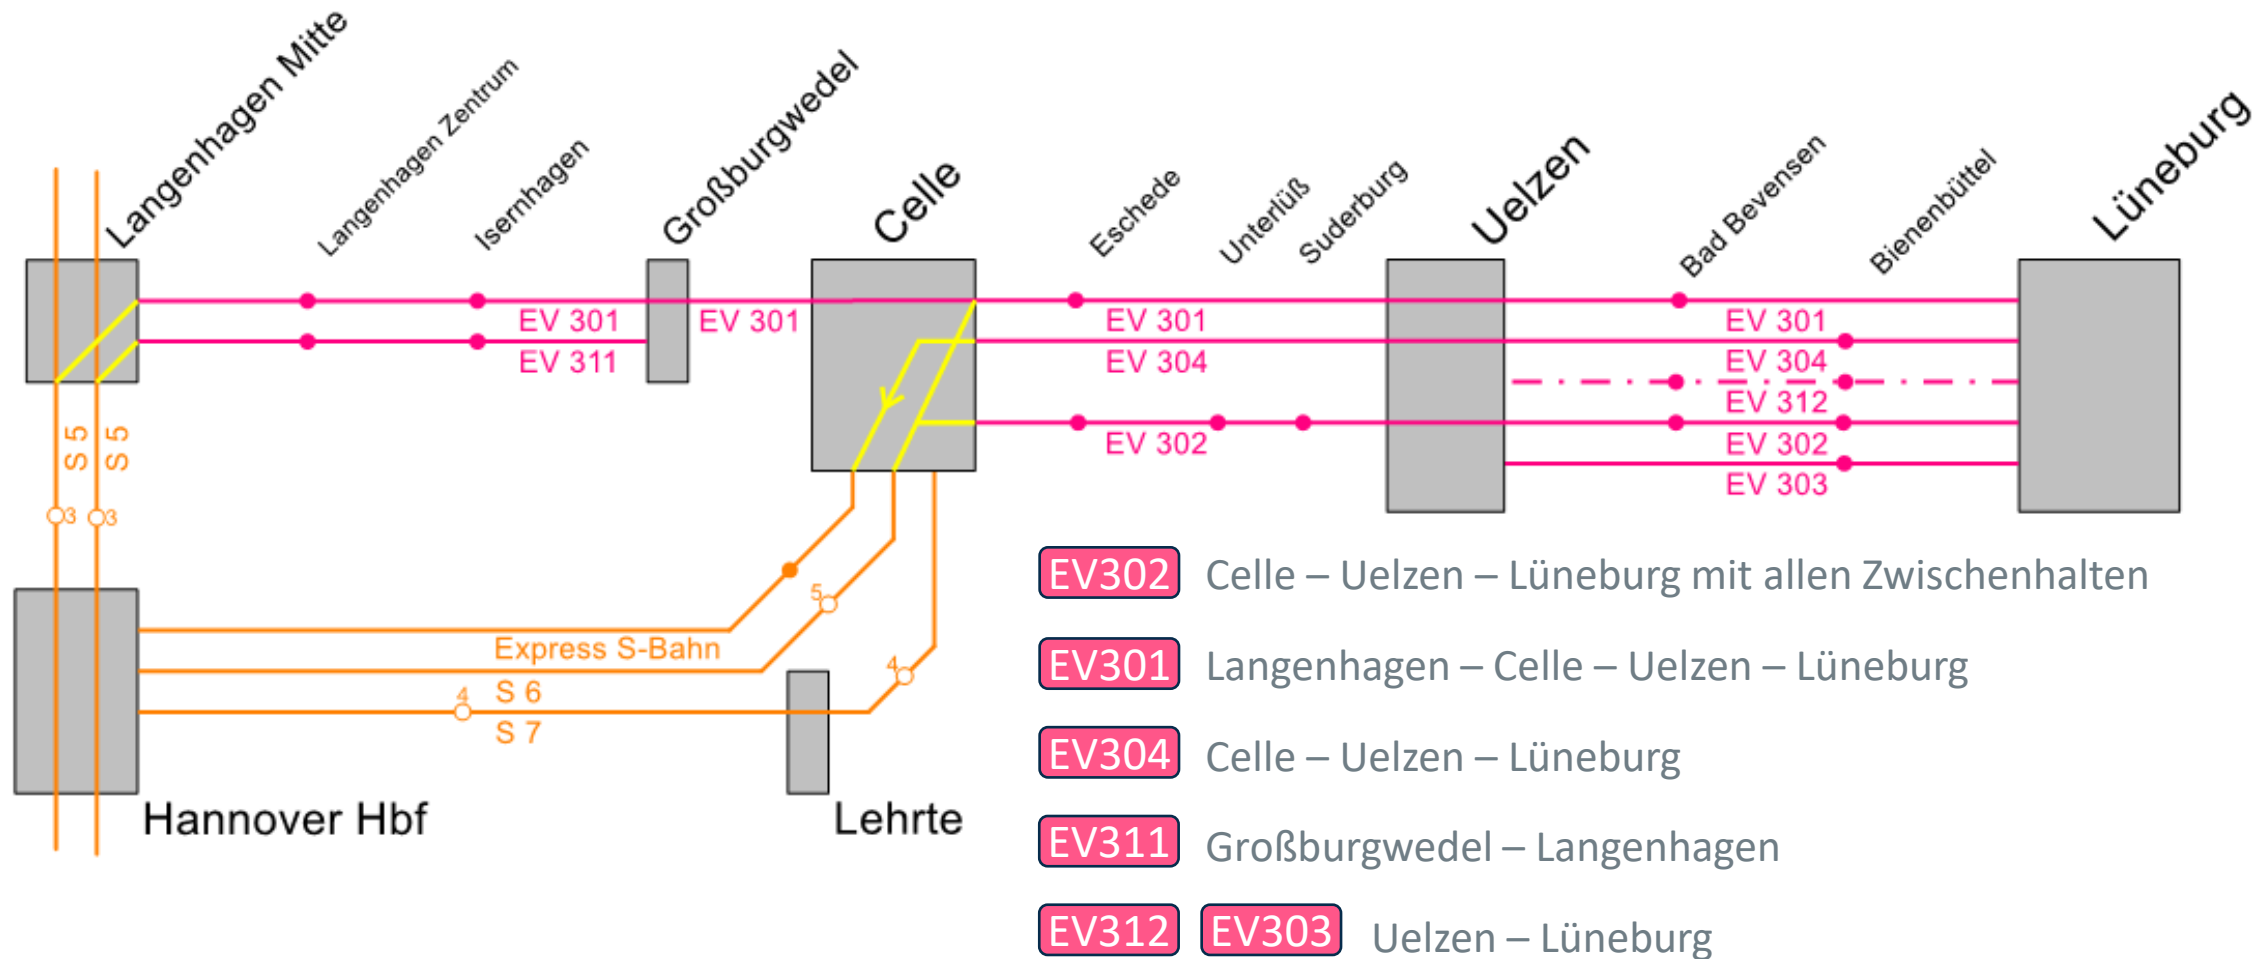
Langenhagen Mitte
Langenhagen Zentrum
Isernhagen
Großburgwedel
Celle
Eschede
Unterlüß
Suderburg
Uelzen
Bad Bevensen
Bienenbüttel
Lüneburg

EV 301
EV 311
EV 301
EV 301
EV 304
EV 302
EV 301
EV 304
EV 312
EV 302
EV 303

S 5
S 5
3
3
5
4
4
Express S-Bahn
S 6
S 7
Hannover Hbf
Lehrte

EV302 Celle – Uelzen – Lüneburg mit allen Zwischenhalten

EV301 Langenhagen – Celle – Uelzen – Lüneburg

EV304 Celle – Uelzen – Lüneburg

EV311 Großburgwedel – Langenhagen

EV312 EV303 Uelzen – Lüneburg